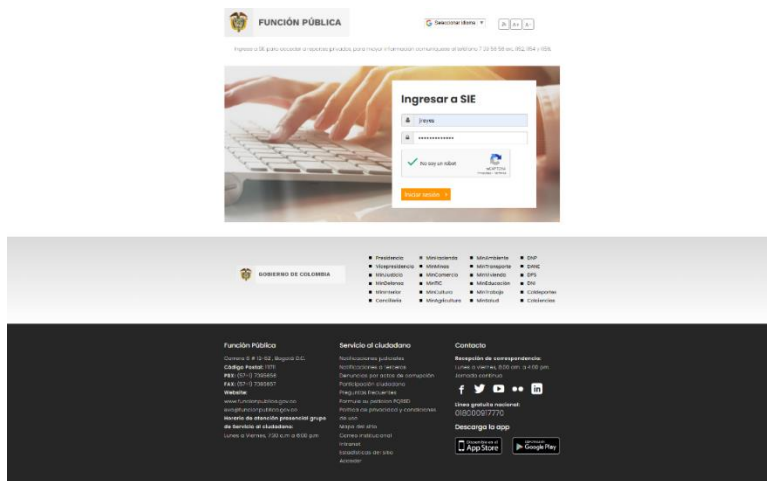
FUNCIÓN PÚBLICA

Seleccionar idioma

A A+ A-

Ingrese a SIE para acceder a reportes privados para mayor información comuníquese al teléfono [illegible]

Ingresar a SIE

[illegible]

No soy un robot

reCAPTCHA

Iniciar sesión

GOBIERNO DE COLOMBIA

Presidencia
Vicepresidencia
MinJusticia
MinDefensa
MinInterior
Cancillería
MinHacienda
MinMinas
MinComercio
MinTIC
MinCultura
MinAgricultura
MinAmbiente
MinTransporte
MinVivienda
MinEducación
MinTrabajo
MinSalud
DNP
DANE
DPS
DNI
Coldeportes
Colciencias

Función Pública

Carrera 6 # 12-62, Bogotá D.C.
Código Postal: 111711
PBX: (57-1) 7395656
FAX: (57-1) 7395657
Website:
www.funcionpublica.gov.co
eva@funcionpublica.gov.co
Horario de atención presencial grupo de Servicio al ciudadano:
Lunes a viernes, 7:30 a.m. a 5:00 p.m.

Servicio al ciudadano

Notificaciones judiciales
Notificaciones a terceros
Denuncias por actos de corrupción
Participación ciudadana
Preguntas frecuentes
Formule su petición PQRSD
Política de privacidad y condiciones de uso
Mapa del sitio
Correo institucional
Intranet
Estadísticas del sitio
Accesibilidad

Contacto

Recepción de correspondencia:
Lunes a viernes, 8:00 a.m. a 4:00 p.m. Jornada continua

Línea gratuita nacional:
018000917770

Descarga la app

App Store

Google Play